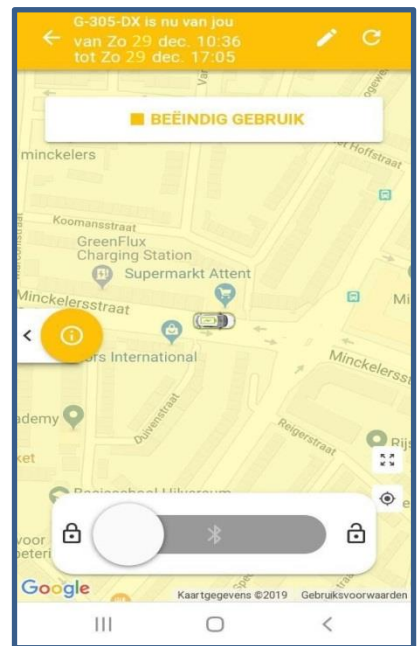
G-305-DX is nu van jou
van Zo 29 dec. 10:36
tot Zo 29 dec. 17:05

BEËINDIG GEBRUIK

minckelers
Hoffstraat
Koomansstraat
GreenFlux Charging Station
Supermarkt Attent
Minckelersstraat
Mi
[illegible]rs International
Minckelerss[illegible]
ademy
Duivenstraat
Reigerstraat
Rijs
ket
Basisschool Hilversum
voor
eteri

Google
Kaartgegevens ©2019 Gebruiksvoorwaarden